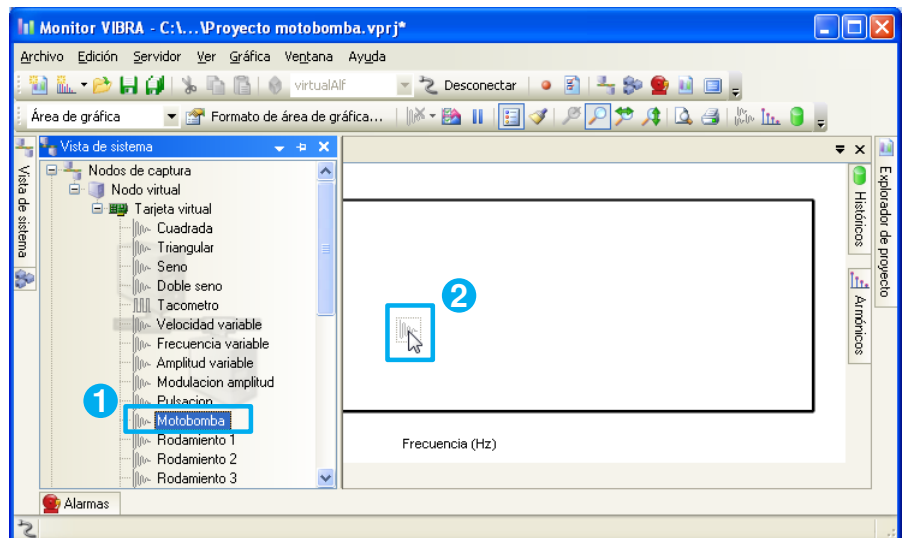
Monitor VIBRA - C:\...\Proyecto motobomba.vprj*

Archivo Edición Servidor Ver Gráfica Ventana Ayuda

virtualAlf Desconectar

Área de gráfica Formato de área de gráfica...

Vista de sistema

Vista de sistema

Nodos de captura
Nodo virtual
Tarjeta virtual
Cuadrada
Triangular
Seno
Doble seno
Tacometro
Velocidad variable
Frecuencia variable
Amplitud variable
Modulacion amplitud
Pulsacion
Motobomba
Rodamiento 1
Rodamiento 2
Rodamiento 3

1

2

Frecuencia (Hz)

Históricos

Armónicos

Explorador de proyecto

Alarmas